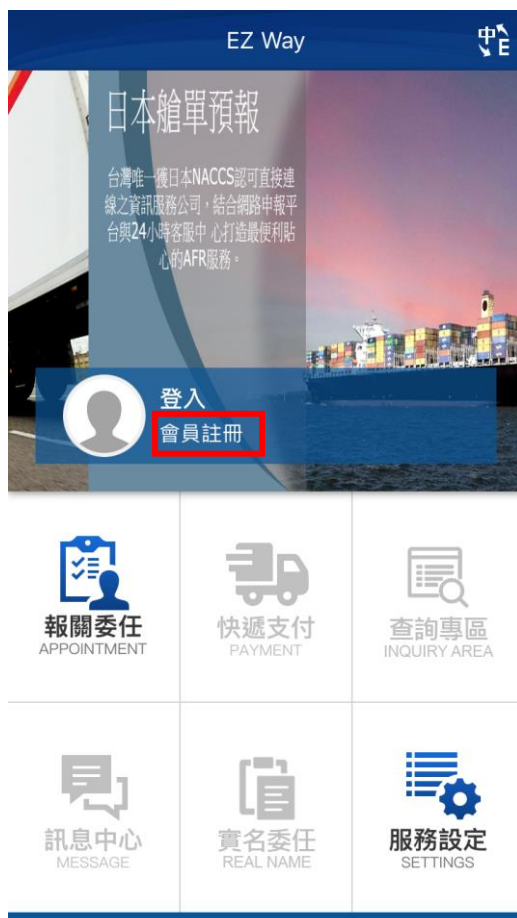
EZ Way

中
E

日本艙單預報

台灣唯一獲日本NACCS認可直接連線之資訊服務公司，結合網路申報平台與24小時客服中 心打造最便利貼心的AFR服務。

登入
會員註冊

報關委任
APPOINTMENT

快遞支付
PAYMENT

查詢專區
INQUIRY AREA

訊息中心
MESSAGE

實名委任
REAL NAME

服務設定
SETTINGS